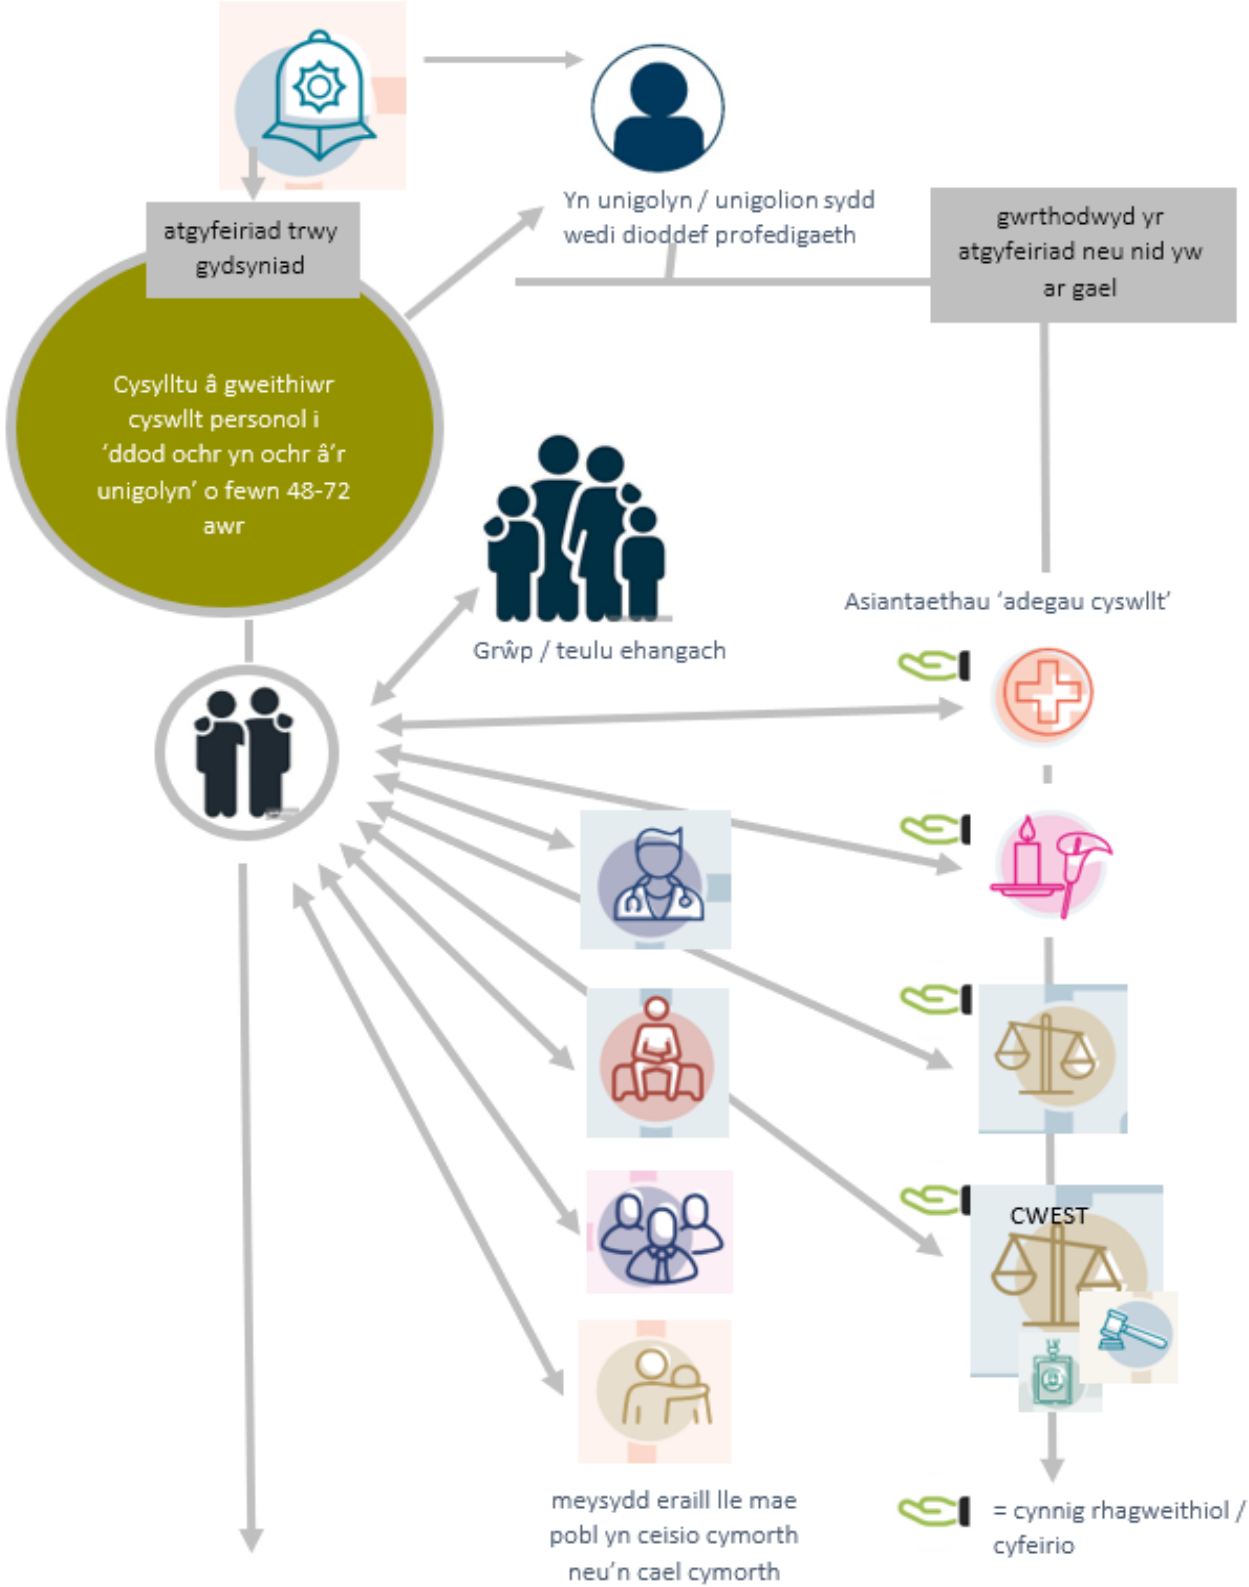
atgyfeiriad trwy gydsyniad

Yn unigolyn / unigolion sydd wedi dioddef profedigaeth

gwrthodwyd yr atgyfeiriad neu nid yw ar gael

Cysylltu â gweithiwr cyswllt personol i 'ddod ochr yn ochr â'r unigolyn' o fewn 48-72 awr

Grŵp / teulu ehangach

Asiantaethau 'adegau cyswllt'

CWEST

meysydd eraill lle mae pobl yn ceisio cymorth neu'n cael cymorth

= cynnig rhagweithiol / cyfeirio